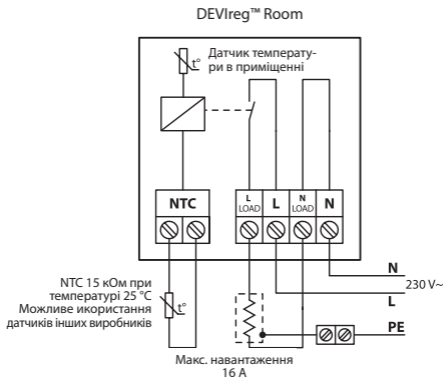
DEVIreg™ Room

t°

Датчик температури в приміщенні

NTC

L LOAD

L

N LOAD

N

N

230 V~

L

PE

NTC 15 кОм при температурі 25 °C Можливе икористання датчиків інших виробників

t°

Макс. навантаження 16 A